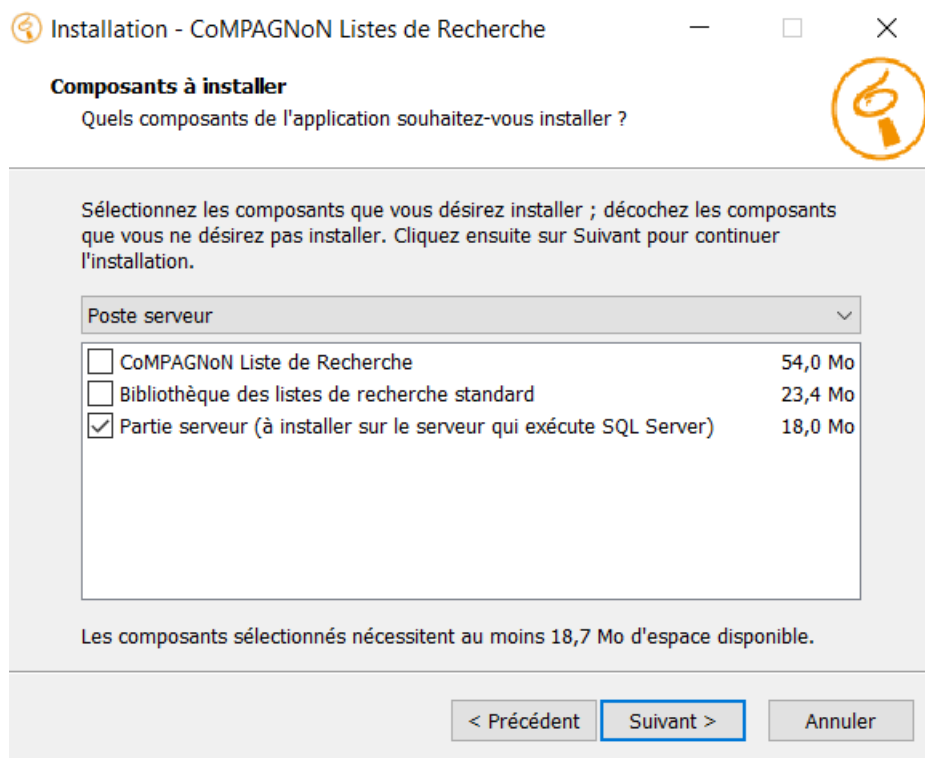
Installation - CoMPAGNoN Listes de Recherche

Composants à installer
Quels composants de l'application souhaitez-vous installer ?

Sélectionnez les composants que vous désirez installer ; décochez les composants que vous ne désirez pas installer. Cliquez ensuite sur Suivant pour continuer l'installation.

Poste serveur

| | | |
|---|---|---|
| ☐ | CoMPAGNoN Liste de Recherche | 54,0 Mo |
| ☐ | Bibliothèque des listes de recherche standard | 23,4 Mo |
| ☑ | Partie serveur (à installer sur le serveur qui exécute SQL Server) | 18,0 Mo |

Les composants sélectionnés nécessitent au moins 18,7 Mo d'espace disponible.

< Précédent Suivant > Annuler